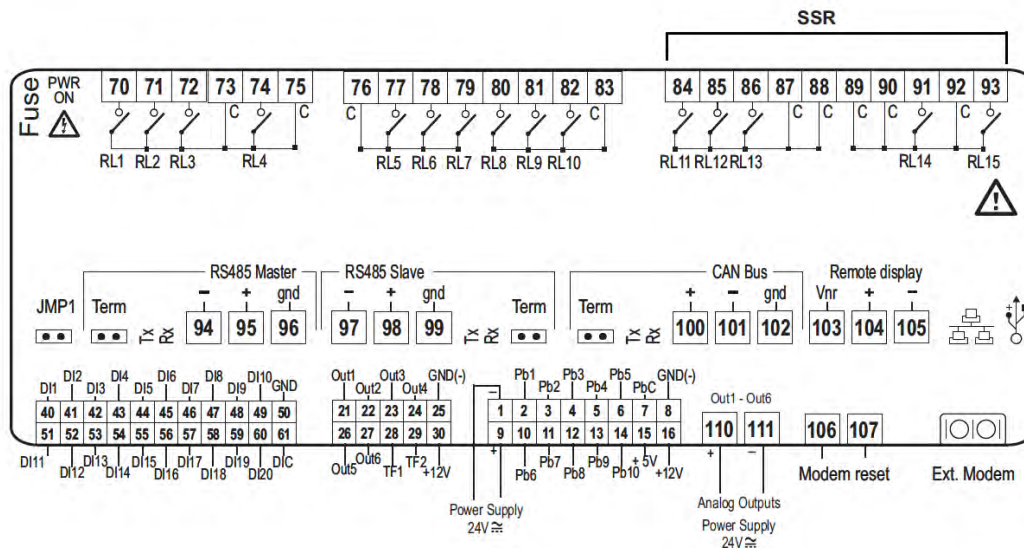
SSR

Fuse PWR ON

70 71 72 73 74 75 76 77 78 79 80 81 82 83 84 85 86 87 88 89 90 91 92 93

C C C C C C C C C

RL1 RL2 RL3 RL4 RL5 RL6 RL7 RL8 RL9 RL10 RL11 RL12 RL13 RL14 RL15

RS485 Master RS485 Slave CAN Bus Remote display

JMP1 Term Tx Rx − + gnd − + gnd Term Term Tx Rx + − gnd Vnr + −

94 95 96 97 98 99 100 101 102 103 104 105

DI1 DI2 DI3 DI4 DI5 DI6 DI7 DI8 DI9 DI10 GND

40 41 42 43 44 45 46 47 48 49 50
51 52 53 54 55 56 57 58 59 60 61

DI11 DI12 DI13 DI14 DI15 DI16 DI17 DI18 DI19 DI20 DIC

Out1 Out2 Out3 Out4 GND(-)

21 22 23 24 25
26 27 28 29 30

Out5 Out6 TF1 TF2 +12V

Pb1 Pb2 Pb3 Pb4 Pb5 PbC GND(-)

1 2 3 4 5 6 7 8
9 10 11 12 13 14 15 16

− +

Pb6 Pb7 Pb8 Pb9 Pb10 + 5V +12V

Power Supply 24V $\cong$

Out1 - Out6

110 111

+ −

Analog Outputs

Power Supply 24V $\cong$

106 107

Modem reset

Ext. Modem